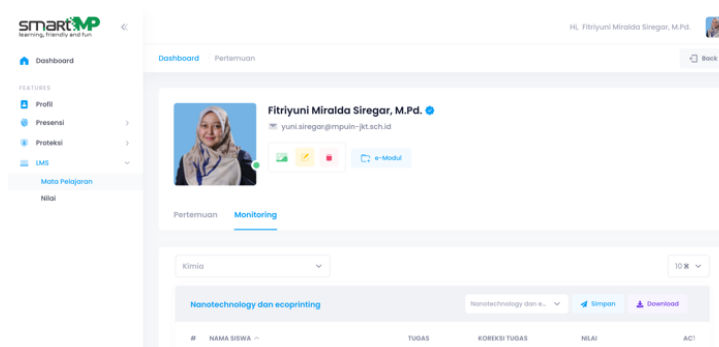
smartMP
learning, friendly and fun

«

Dashboard

FEATURES

Profil

Presensi

Proteksi

LMS

Mata Pelajaran

Nilai

Hi, Fitriyuni Miralda Siregar, M.Pd.

Dashboard Pertemuan

Back

Fitriyuni Miralda Siregar, M.Pd.

yuni.siregar@mpuin-jkt.sch.id

e-Modul

Pertemuan Monitoring

Kimia

10

Nanotechnology dan ecoprinting

Nanotechnology dan e...

Simpan

Download

| # | NAMA SISWA | TUGAS | KOREKSI TUGAS | NILAI | AC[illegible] |
|---|---|---|---|---|---|